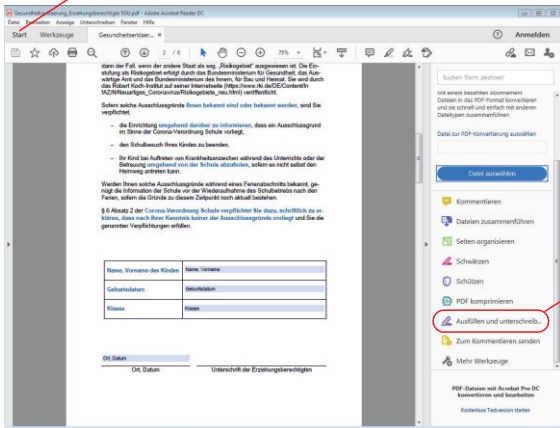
Gesundheitserklärung_Erziehungsberechtigte SGU.pdf - Adobe Acrobat Reader DC

Datei Bearbeiten Anzeige Unterschreiben Fenster Hilfe

Start Werkzeuge Gesundheitserklaer... ×

? Anmelden

2 / 6 75%

dann der Fall, wenn der andere Staat als sog. „Risikogebiet" ausgewiesen ist. Die Einstufung als Risikogebiet erfolgt durch das Bundesministerium für Gesundheit, das Auswärtige Amt und das Bundesministerium des Innern, für Bau und Heimat. Sie wird durch das Robert Koch-Institut auf seiner Internetseite (https://www.rki.de/DE/Content/InfAZ/N/Neuartiges_Coronavirus/Risikogebiete_neu.html) veröffentlicht.

Sofern solche Ausschlussgründe Ihnen bekannt sind oder bekannt werden, sind Sie verpflichtet,

– die Einrichtung umgehend darüber zu informieren, dass ein Ausschlussgrund im Sinne der Corona-Verordnung Schule vorliegt,

– den Schulbesuch Ihres Kindes zu beenden,

– Ihr Kind bei Auftreten von Krankheitsanzeichen während des Unterrichts oder der Betreuung umgehend von der Schule abzuholen, sofern es nicht selbst den Heimweg antreten kann.

Werden Ihnen solche Ausschlussgründe während eines Ferienabschnitts bekannt, genügt die Information der Schule vor der Wiederaufnahme des Schulbetriebs nach den Ferien, sofern die Gründe zu diesem Zeitpunkt noch aktuell bestehen.

§ 6 Absatz 2 der Corona-Verordnung Schule verpflichtet Sie dazu, schriftlich zu erklären, dass nach Ihrer Kenntnis keiner der Ausschlussgründe vorliegt und Sie die genannten Verpflichtungen erfüllen.

| Name, Vorname des Kindes | Name, Vorname |
|---|---|
| Geburtsdatum | Geburtsdatum |
| Klasse | Klasse |

Ort, Datum

Ort, Datum Unterschrift der Erziehungsberechtigten

Suchen 'Form zeichnen'

Mit einem bezahlten Abonnement Dateien in das PDF-Format konvertieren und sie schnell und einfach mit anderen Dateitypen zusammenführen

Datei zur PDF-Konvertierung auswählen

Datei auswählen

Kommentieren

Dateien zusammenführen

Seiten organisieren

Schwärzen

Schützen

PDF komprimieren

Ausfüllen und unterschreib...

Zum Kommentieren senden

Mehr Werkzeuge

PDF-Dateien mit Acrobat Pro DC konvertieren und bearbeiten

Kostenlose Testversion starten